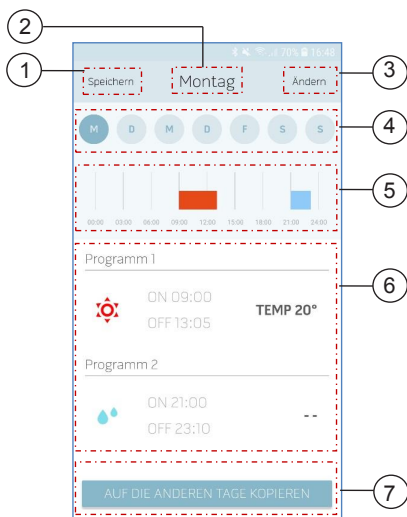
1
2
3
70% 15:48
Speichern
Montag
Ändern
4
M D M D F S S
5
00:00 03:00 06:00 09:00 12:00 15:00 18:00 21:00 24:00
6
Programm 1
ON 09:00
OFF 13:05
TEMP 20°
Programm 2
ON 21:00
OFF 23:10
--
7
AUF DIE ANDEREN TAGE KOPIEREN